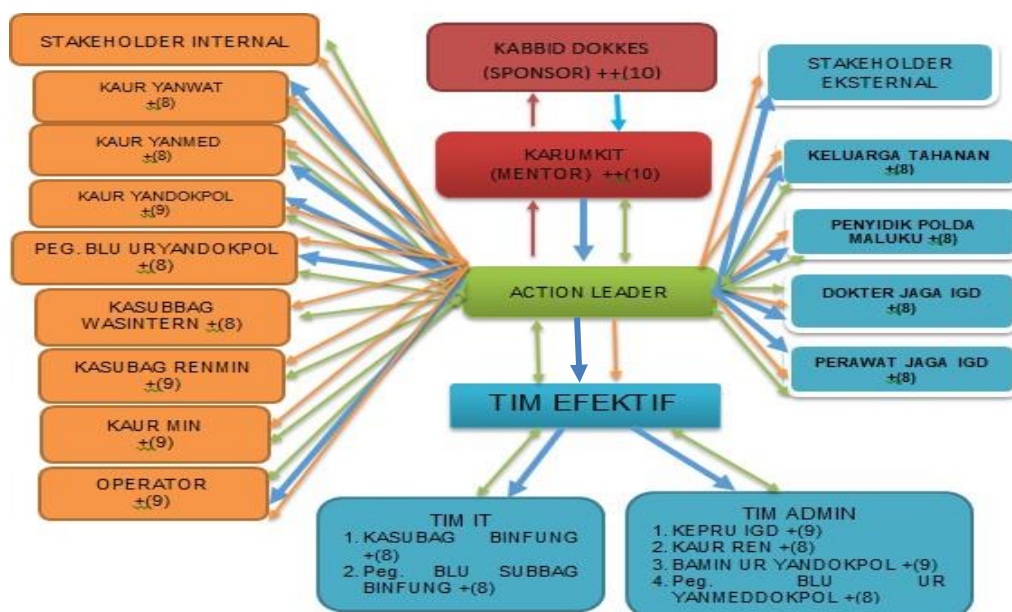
STAKEHOLDER INTERNAL

KAUR YANWAT +(8)

KAUR YANMED +(8)

KAUR YANDOKPOL +(9)

PEG. BLU URYANDOKPOL +(8)

KASUBBAG WASINTERN +(8)

KASUBAG RENMIN +(9)

KAUR MIN +(9)

OPERATOR +(9)

KABBID DOKKES (SPONSOR) ++(10)

KARUMKIT (MENTOR) ++(10)

ACTION LEADER

TIM EFEKTIF

STAKEHOLDER EKSTERNAL

KELUARGA TAHANAN +(8)

PENYIDIK POLDA MALUKU +(8)

DOKTER JAGA IGD +(8)

PERAWAT JAGA IGD +(8)

TIM IT
1. KASUBAG BINFUNG +(8)
2. Peg. BLU SUBBAG BINFUNG +(8)

TIM ADMIN
1. KEPRU IGD +(9)
2. KAUR REN +(8)
3. BAMIN UR YANDOKPOL +(9)
4. Peg. BLU UR YANMEDDOKPOL +(8)